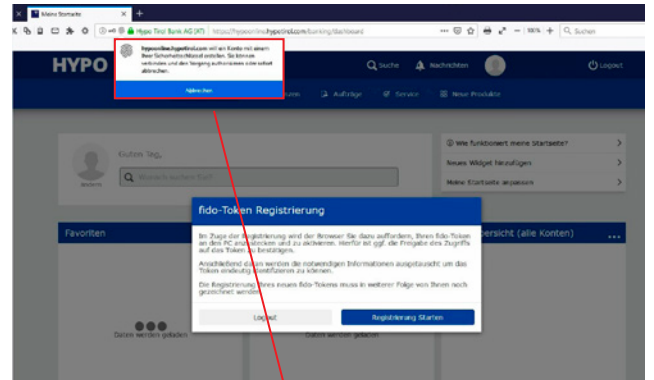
Meine Startseite

Hypo Tirol Bank AG (AT) https://hypoonline.hypotirol.com/banking/dashboard

100%

Suchen

hypoonline.hypotirol.com will ein Konto mit einem Ihrer Sicherheitsschlüssel erstellen. Sie können verbinden und den Vorgang autorisieren oder sofort abbrechen.

Abbrechen

HYPO

Suche

Nachrichten

Logout

Aufträge

Service

Neue Produkte

Guten Tag,

Wie funktioniert meine Startseite?

Neues Widget hinzufügen

Meine Startseite anpassen

Favoriten

Übersicht (alle Konten)

fido-Token Registrierung

Im Zuge der Registrierung wird der Browser Sie dazu auffordern, Ihren fido-Token an den PC anzustecken und zu aktivieren. Hierfür ist ggf. die Freigabe des Zugriffs auf das Token zu bestätigen.

Anschließend werden die notwendigen Informationen ausgetauscht um das Token eindeutig identifizieren zu können.

Die Registrierung Ihres neuen fido-Tokens muss in weiterer Folge von Ihnen noch gezeichnet werden.

Logout

Registrierung Starten

Daten werden geladen

Daten werden geladen